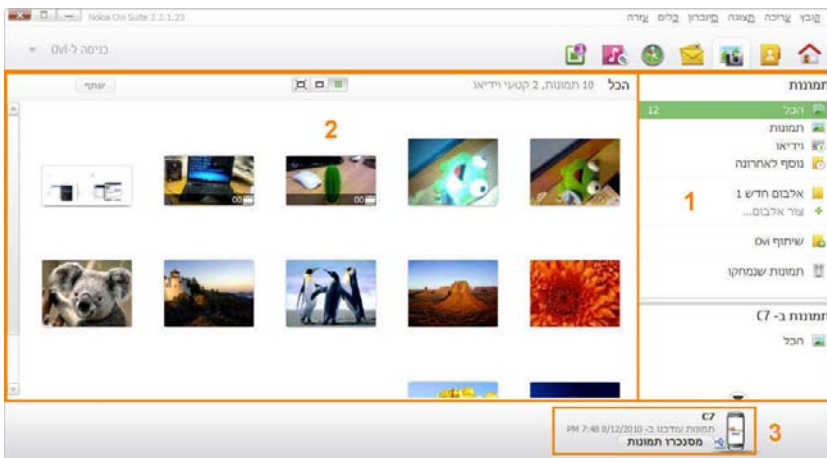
Nokia Ovi Suite 2.2.1.23

קובץ עריכה תצוגה מיזורגן כלים עזרה

כניסה ל-Ovi

תמונות

הכל 12
תמונות
וידיאו
נוסף לאחרונה

אלבום חדש 1
צור אלבום...

שיתוף Ovi

תמונות שנמחקו

תמונות ב- C7
הכל

1

הכל 10 תמונות, 2 קטעי וידיאו

שתף

2

00

00

C7
תמונות עודכנו ב- 8/12/2010 7:48 PM
מסנכרן תמונות

3